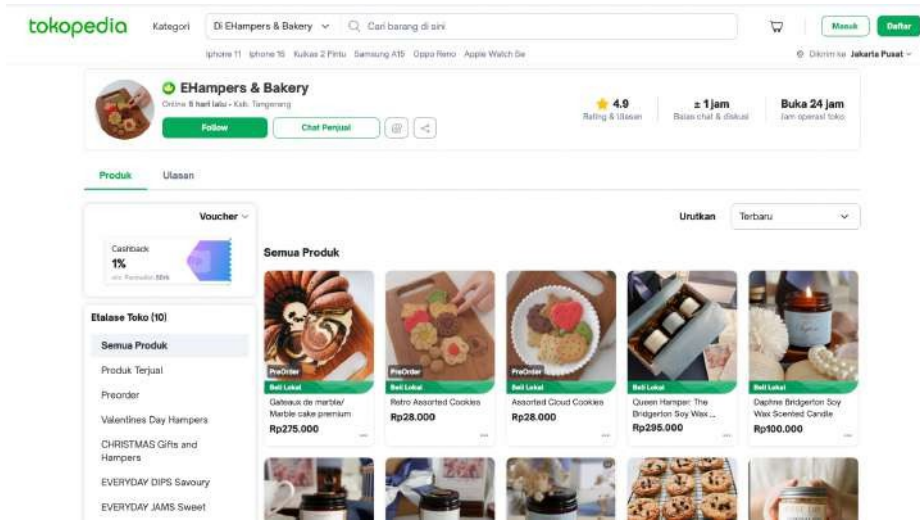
tokopedia Kategori Di EHampers & Bakery Cari barang di sini Masuk Daftar

Iphone 11 Iphone 15 Kulkas 2 Pintu Samsung A15 Oppo Reno Apple Watch Se

Dikirim ke Jakarta Pusat

EHampers & Bakery

Online 5 hari lalu • Kab. Tangerang

Follow Chat Penjual

4.9 Rating & Ulasan

± 1 jam Balas chat & diskusi

Buka 24 jam Jam operasi toko

Produk Ulasan

Voucher

Cashback 1% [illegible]

Urutkan Terbaru

Semua Produk

Etalase Toko (10)

Semua Produk

Produk Terjual

Preorder

Valentines Day Hampers

CHRISTMAS Gifts and Hampers

EVERYDAY DIPS Savoury

EVERYDAY JAMS Sweet

PreOrder Beli Lokal Gateaux de marble/ Marble cake premium Rp275.000

PreOrder Beli Lokal Retro Assorted Cookies Rp28.000

PreOrder Beli Lokal Assorted Cloud Cookies Rp28.000

Beli Lokal Queen Hamper: The Bridgerton Soy Wax ... Rp295.000

Beli Lokal Daphne Bridgerton Soy Wax Scented Candle Rp100.000